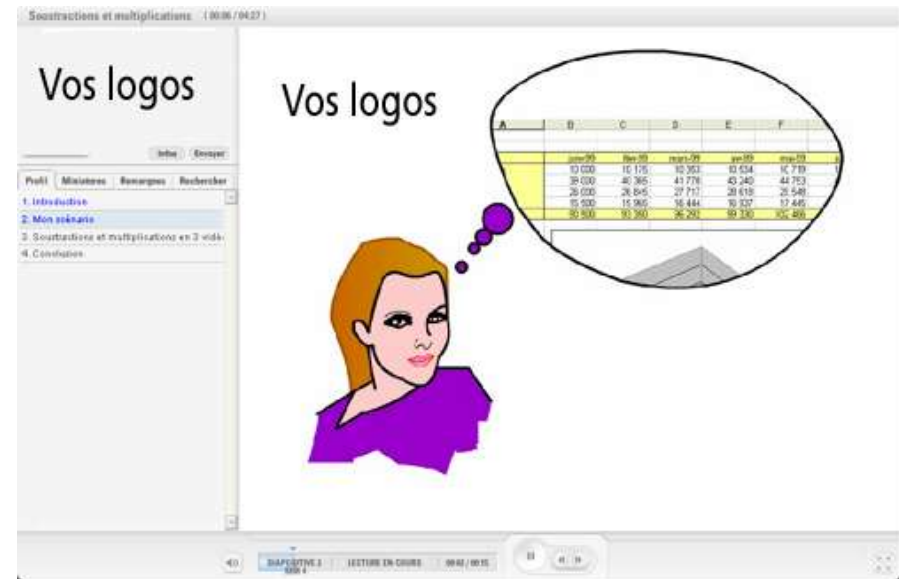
Soustractions et multiplications (00:06 / 04:27)

Vos logos

Infos Envoyer

Profil Miniatures Remarques Rechercher

1. Introduction
2. Mon scénario
3. Soustractions et multiplications en 3 vidé
4. Conclusion

Vos logos

| A | B | C | D | E | F |
|---|---|---|---|---|---|
| | janv-09 | févr-09 | mars-09 | avr-09 | mai-09 |
| | 10 030 | 10 175 | 10 353 | 10 534 | 10 719 |
| | 38 030 | 40 385 | 41 778 | 43 240 | 44 763 |
| | 26 030 | 26 845 | 27 717 | 28 618 | 29 548 |
| | 15 500 | 15 965 | 16 444 | 16 937 | 17 445 |
| | 90 590 | 93 390 | 96 292 | 99 330 | 102 466 |

DIAPOSITIVE 3 LECTURE EN COURS 00:02 / 00:15